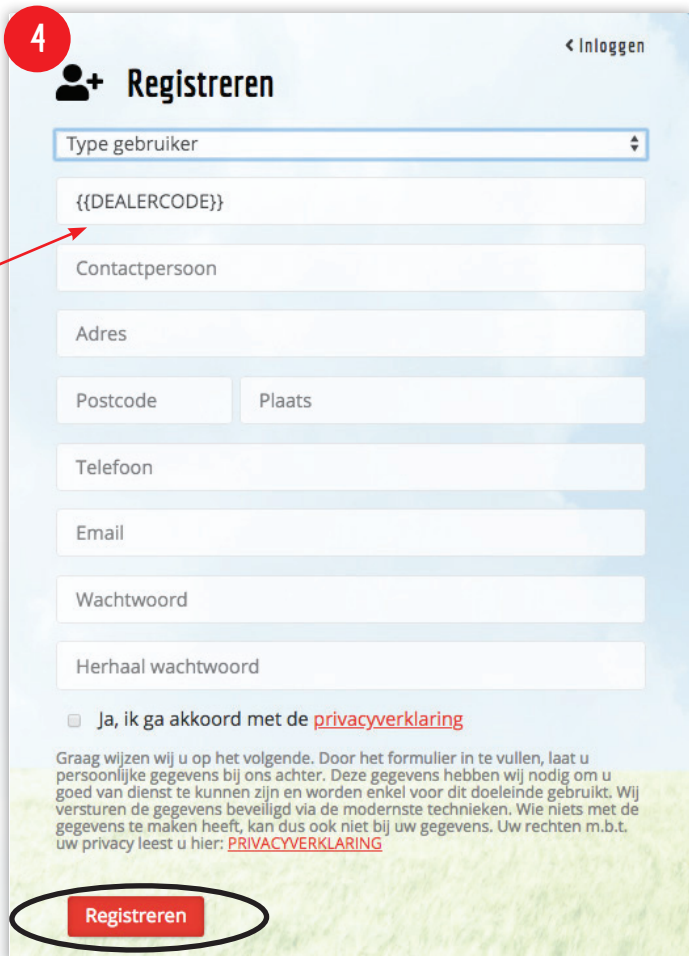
4

< Inloggen

Registreren

Type gebruiker

{{DEALERCODE}}

Contactpersoon

Adres

Postcode

Plaats

Telefoon

Email

Wachtwoord

Herhaal wachtwoord

Ja, ik ga akkoord met de privacyverklaring

Graag wijzen wij u op het volgende. Door het formulier in te vullen, laat u persoonlijke gegevens bij ons achter. Deze gegevens hebben wij nodig om u goed van dienst te kunnen zijn en worden enkel voor dit doeleinde gebruikt. Wij versturen de gegevens beveiligd via de modernste technieken. Wie niets met de gegevens te maken heeft, kan dus ook niet bij uw gegevens. Uw rechten m.b.t. uw privacy leest u hier: PRIVACYVERKLARING

Registreren